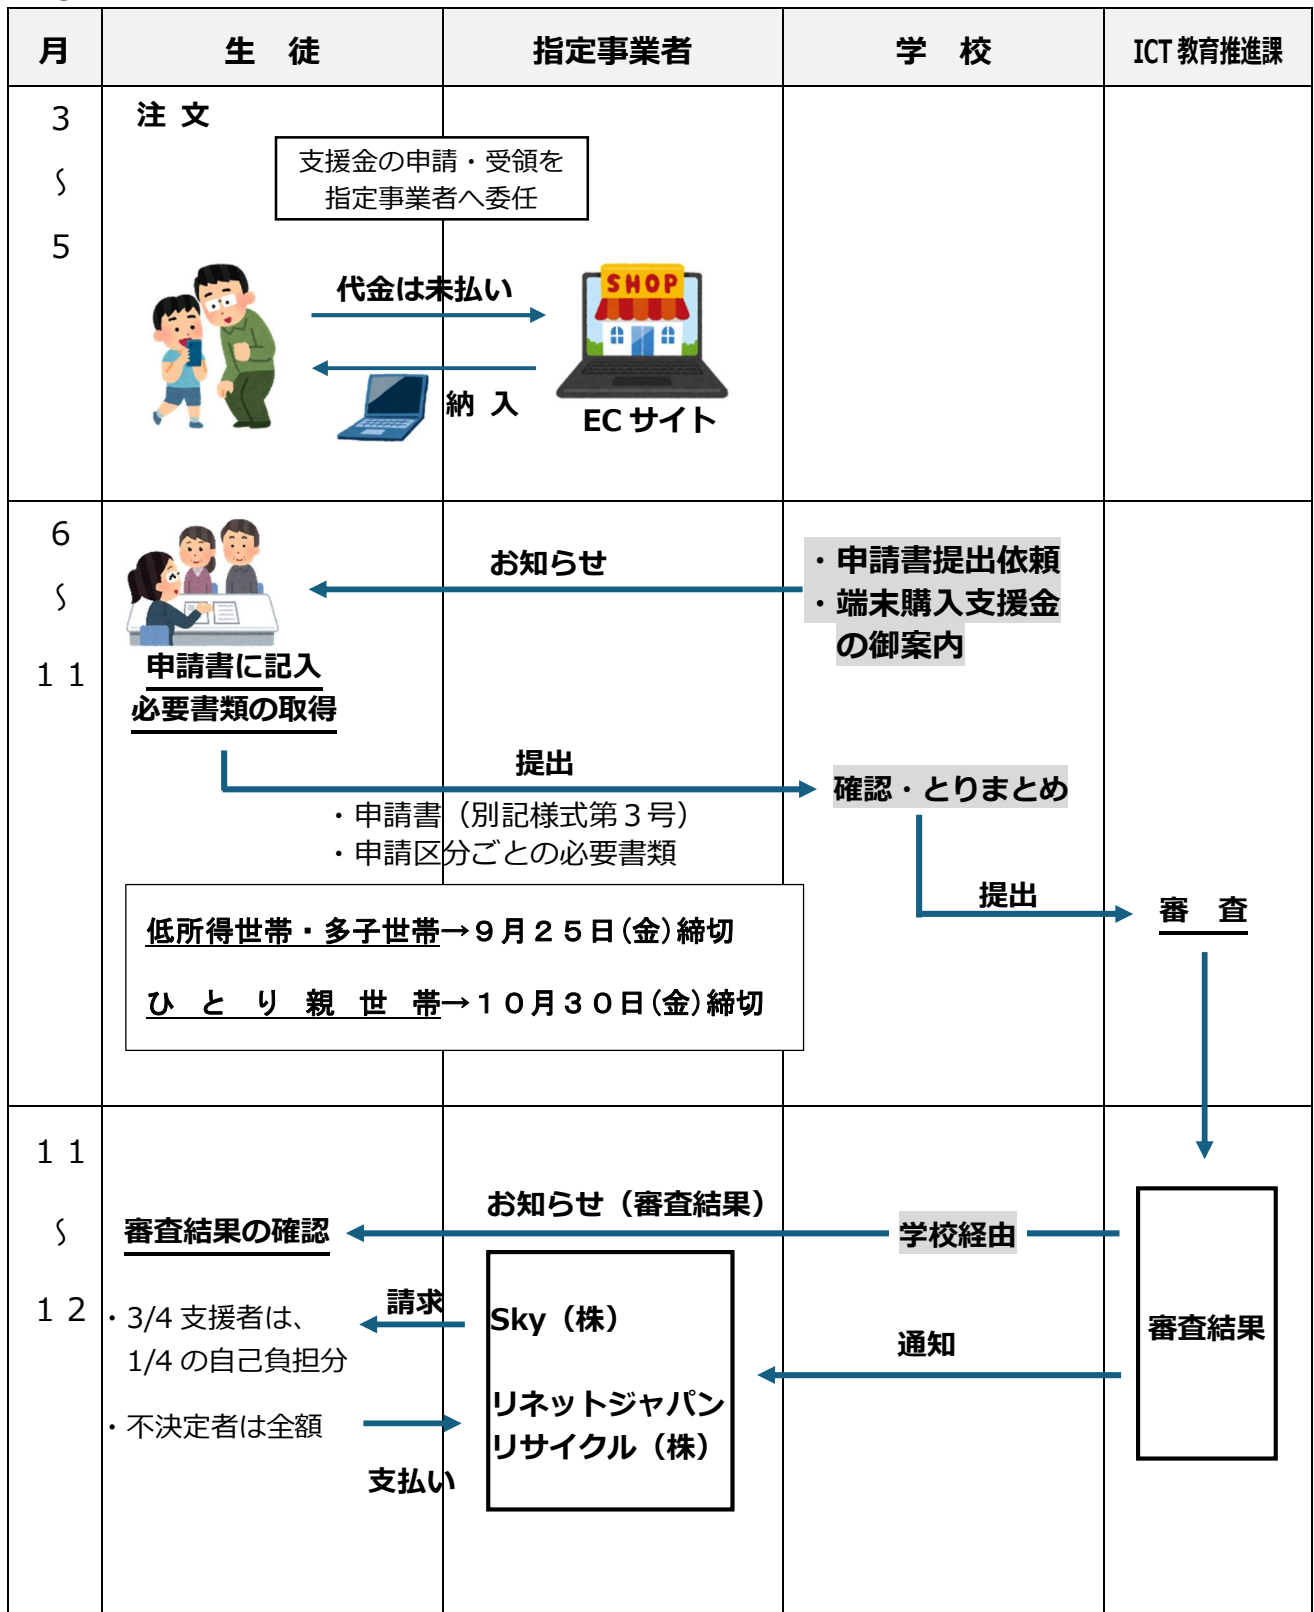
| 月 | 生　徒 | 指定事業者 | 学　校 | ICT 教育推進課 |
|---|---|---|---|---|
| 3 ～ 5 | 注 文 | | | |
| 6 ～ 11 | | | | |
| 11 ～ 12 | | | | |

注 文

支援金の申請・受領を指定事業者へ委任

代金は未払い

SHOP

納 入

EC サイト

お知らせ

・申請書提出依頼
・端末購入支援金の御案内

申請書に記入
必要書類の取得

提出

確認・とりまとめ

・申請書（別記様式第３号）
・申請区分ごとの必要書類

提出

審　査

低所得世帯・多子世帯→９月２５日(金)締切

ひ と り 親 世 帯→１０月３０日(金)締切

お知らせ（審査結果）

審査結果の確認

学校経由

請求

Sky（株）

リネットジャパンリサイクル（株）

・3/4 支援者は、1/4 の自己負担分

・不決定者は全額

通知

審査結果

支払い